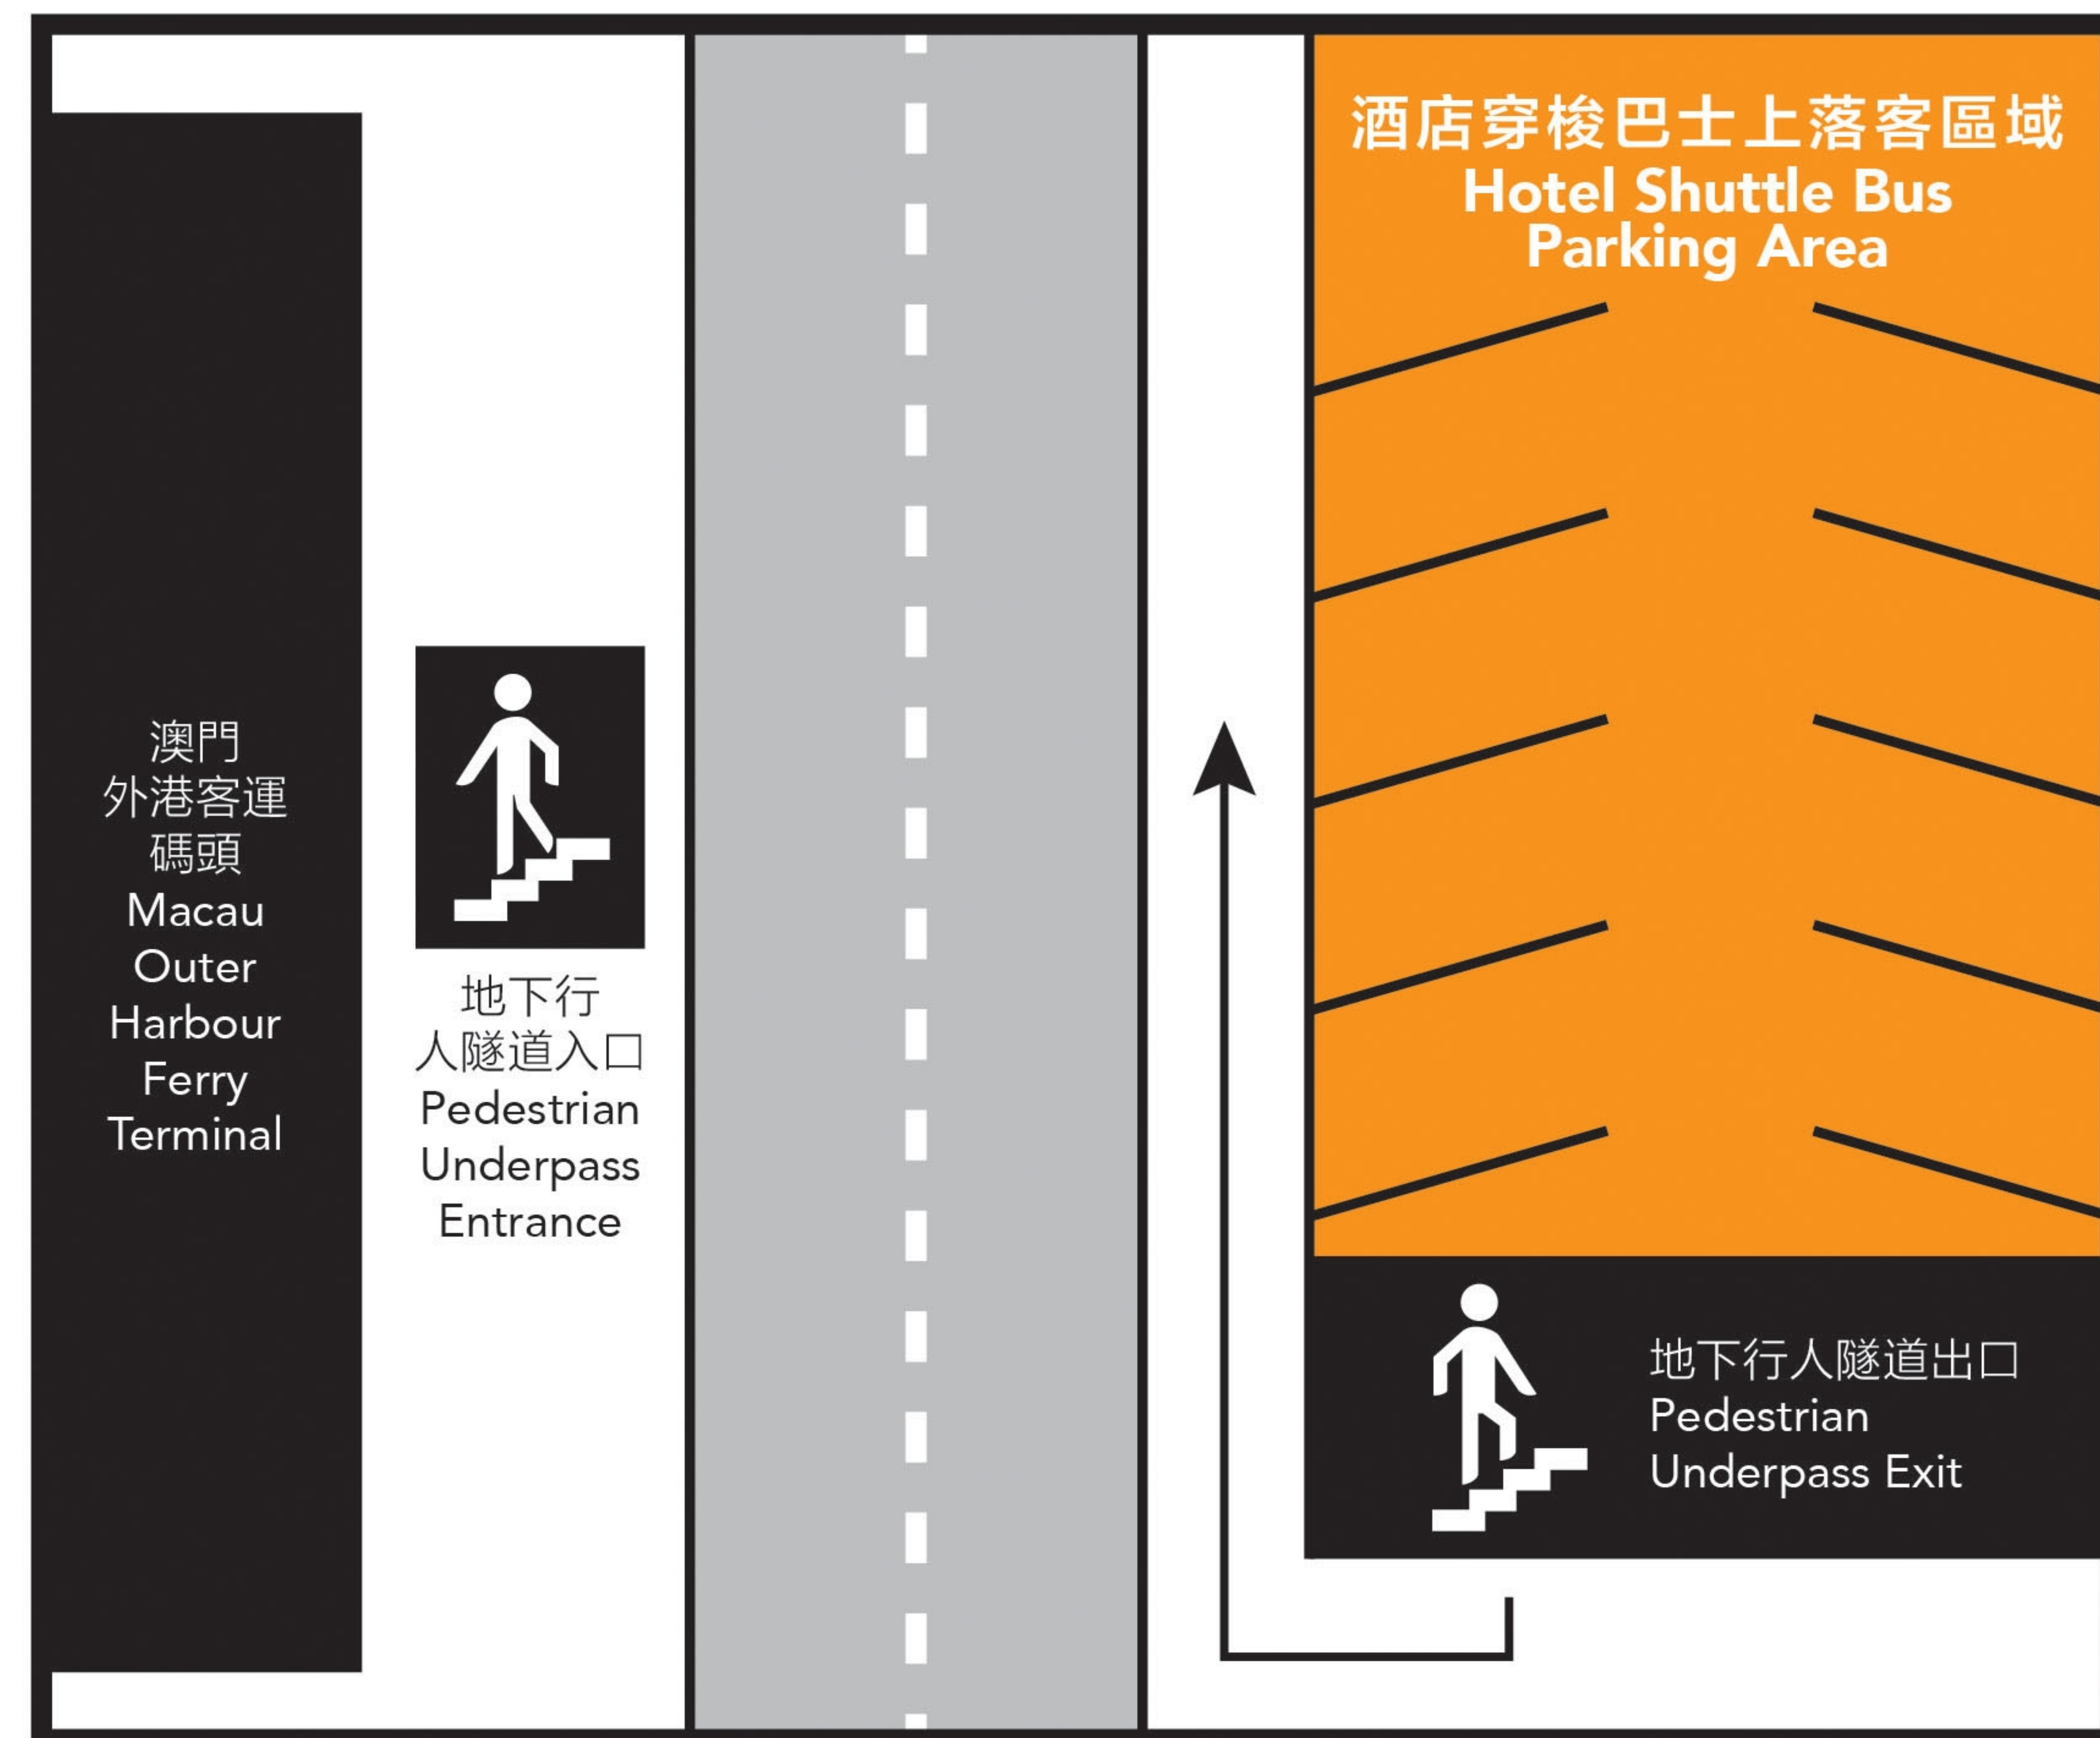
酒店穿梭巴士上落客區域
Hotel Shuttle Bus Parking Area

澳門
外港客運
碼頭
Macau Outer Harbour Ferry Terminal

地下行
人隧道入口
Pedestrian Underpass Entrance

地下行人隧道出口
Pedestrian Underpass Exit